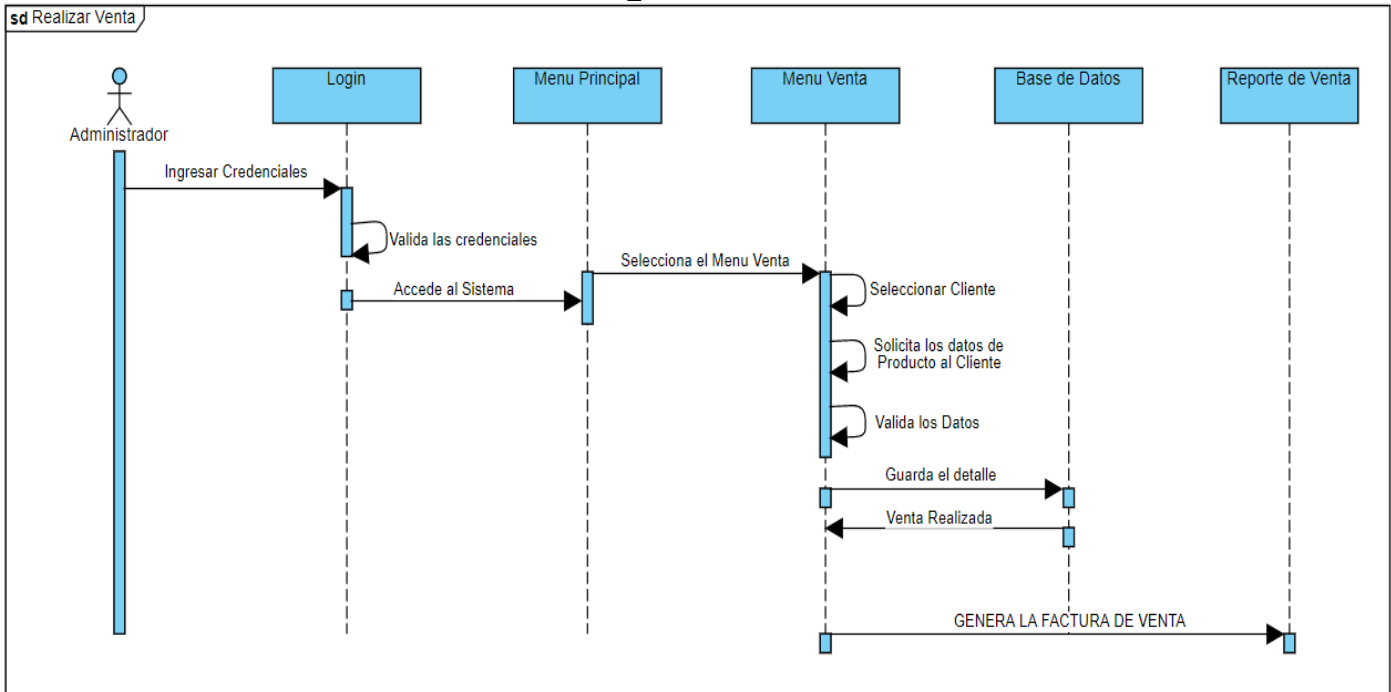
sd Realizar Venta

Administrador

Login

Menu Principal

Menu Venta

Base de Datos

Reporte de Venta

Ingresar Credenciales

Valida las credenciales

Selecciona el Menu Venta

Accede al Sistema

Seleccionar Cliente

Solicita los datos de Producto al Cliente

Valida los Datos

Guarda el detalle

Venta Realizada

GENERA LA FACTURA DE VENTA